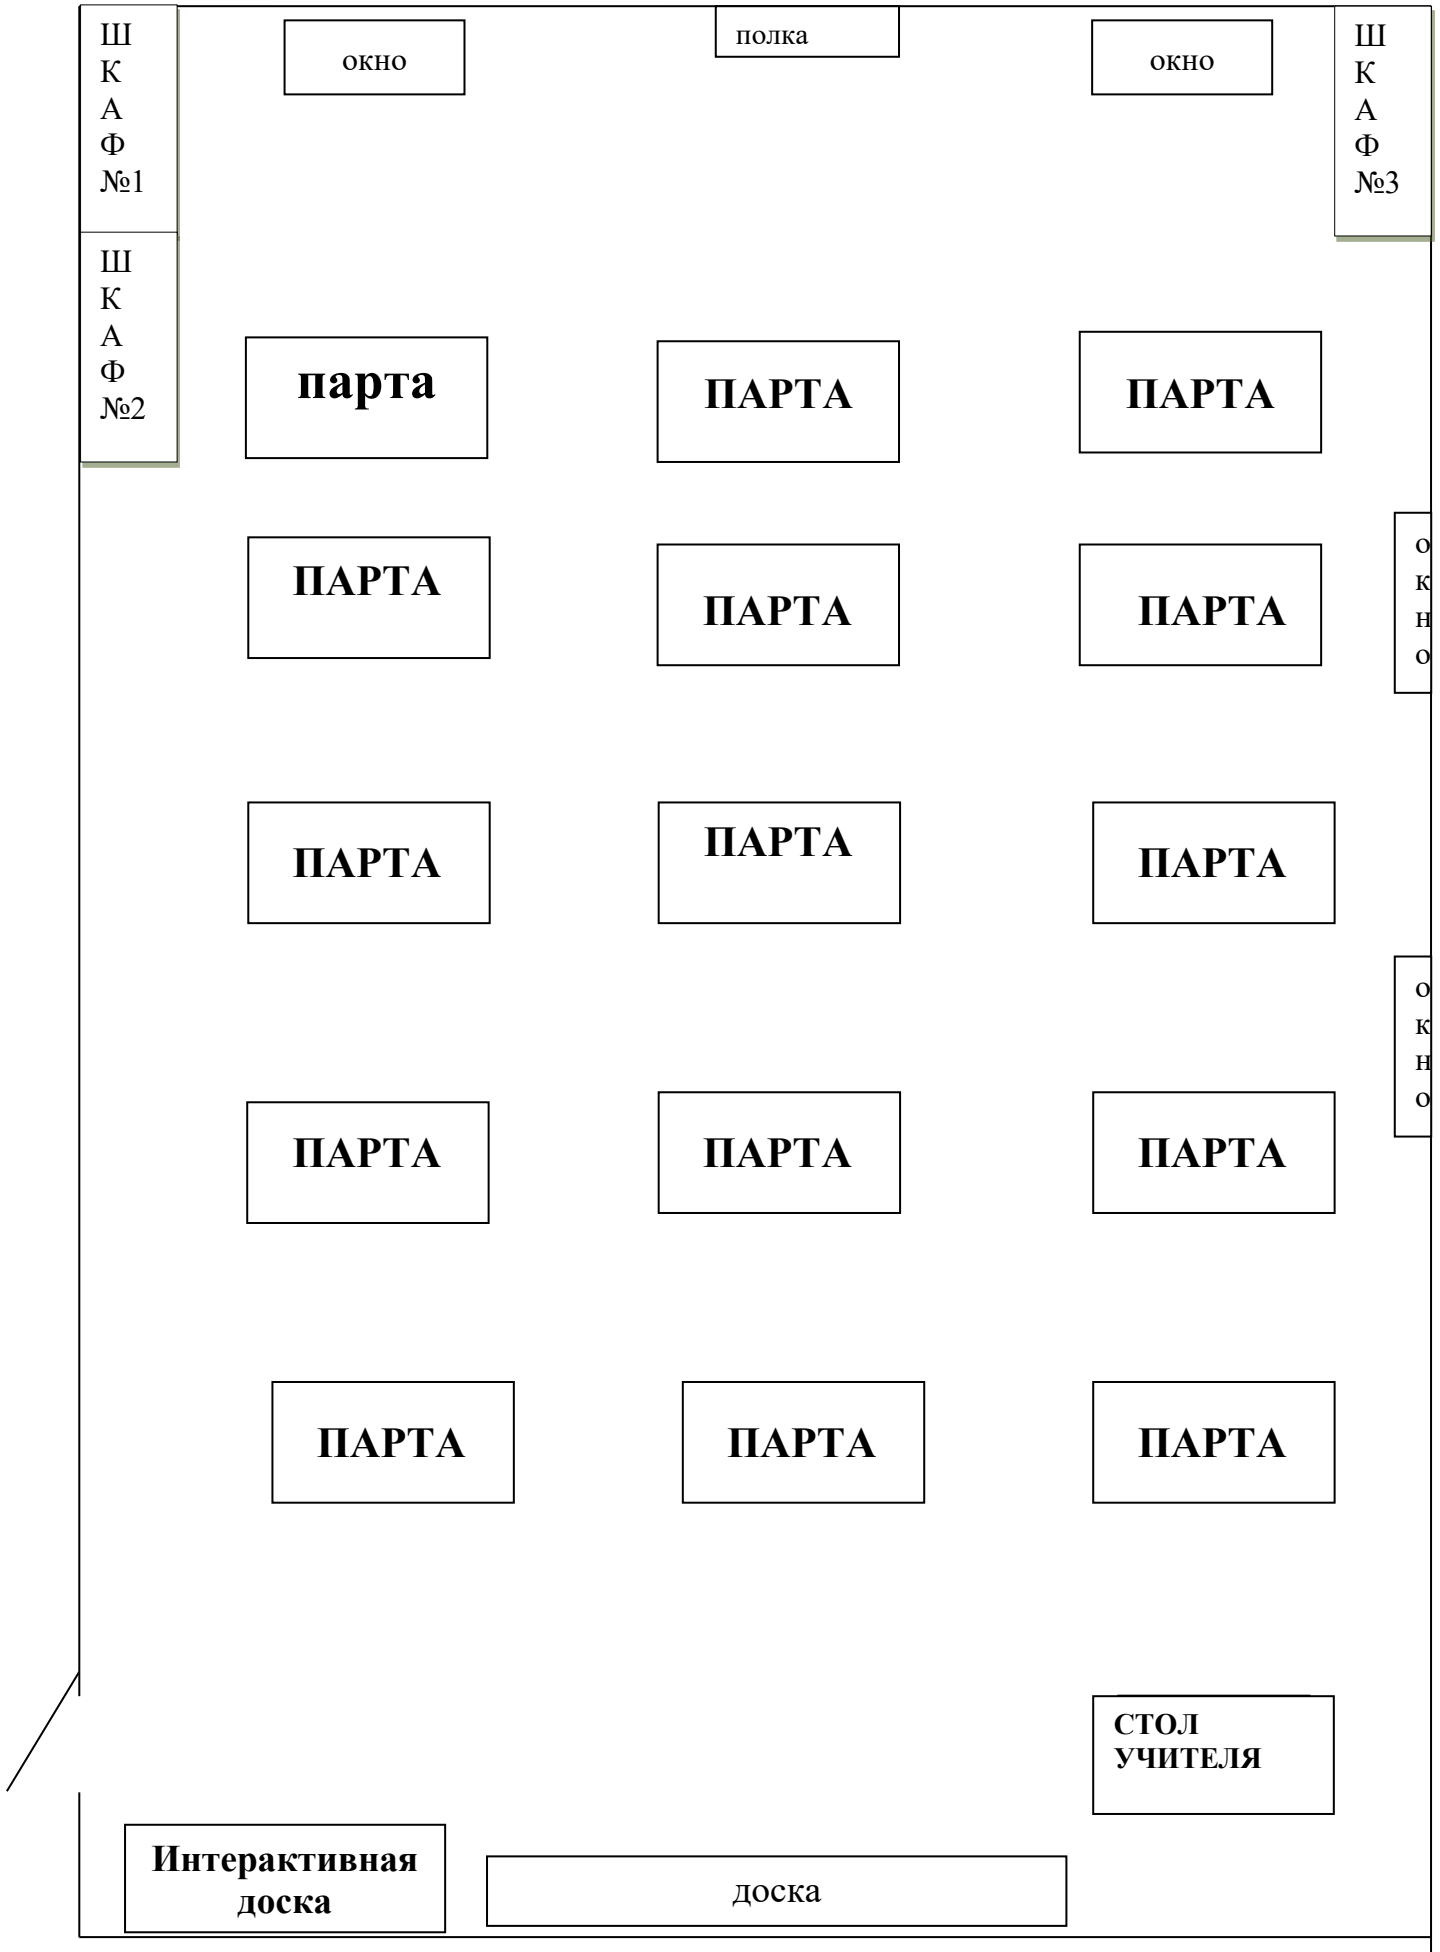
Ш
К
А
Ф
№1

окно

полка

окно

Ш
К
А
Ф
№3

Ш
К
А
Ф
№2

парта

ПАРТА

ПАРТА

ПАРТА

ПАРТА

ПАРТА

о
к
н
о

ПАРТА

ПАРТА

ПАРТА

о
к
н
о

ПАРТА

ПАРТА

ПАРТА

ПАРТА

ПАРТА

ПАРТА

СТОЛ УЧИТЕЛЯ

Интерактивная доска

доска